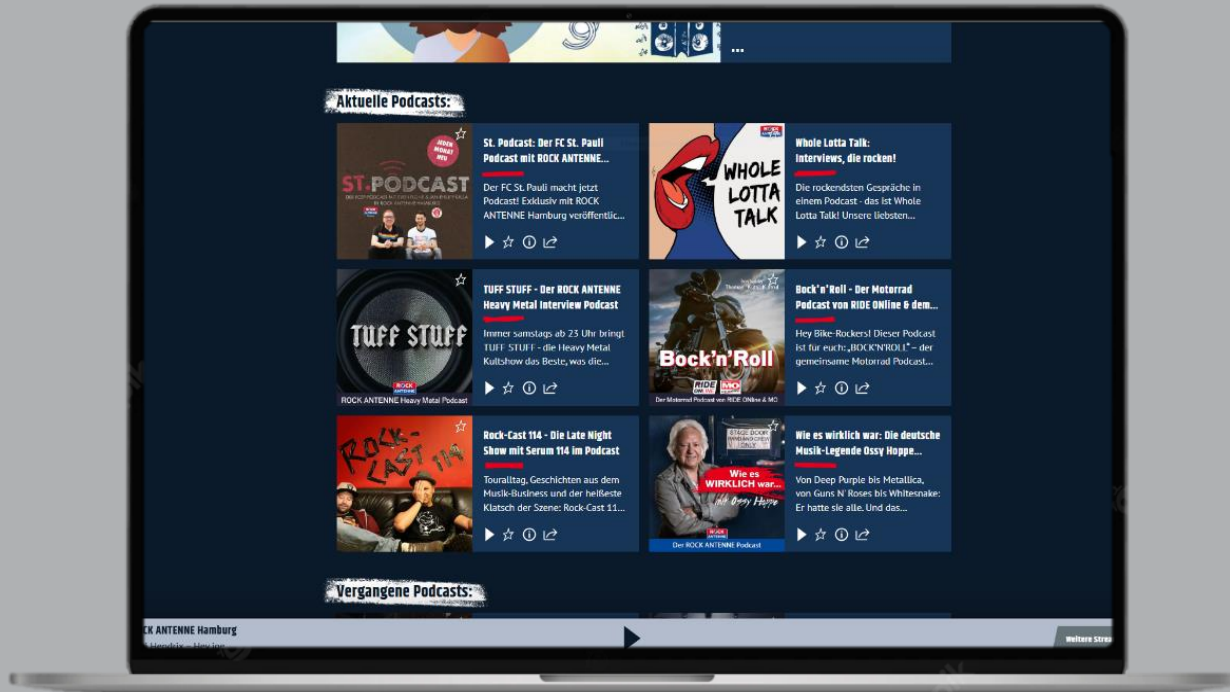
...

Aktuelle Podcasts:

JEDEN MONAT NEU

ST.PODCAST

St. Podcast: Der FC St. Pauli Podcast mit ROCK ANTENNE...

Der FC St. Pauli macht jetzt Podcast! Exklusiv mit ROCK ANTENNE Hamburg veröffentlic...

WHOLE LOTTA TALK

Whole Lotta Talk: Interviews, die rocken!

Die rockendsten Gespräche in einem Podcast - das ist Whole Lotta Talk! Unsere liebsten...

TUFF STUFF

ROCK ANTENNE Heavy Metal Podcast

TUFF STUFF - Der ROCK ANTENNE Heavy Metal Interview Podcast

Immer samstags ab 23 Uhr bringt TUFF STUFF - die Heavy Metal Kultshow das Beste, was die...

Bock'n'Roll

Der Motorrad Podcast von RIDE ONline & MO

Bock'n'Roll - Der Motorrad Podcast von RIDE ONline & dem...

Hey Bike-Rockers! Dieser Podcast ist für euch: „BOCK'N'ROLL" – der gemeinsame Motorrad Podcast...

ROCK-CAST 114

Rock-Cast 114 - Die Late Night Show mit Serum 114 im Podcast

Touralltag, Geschichten aus dem Musik-Business und der heißeste Klatsch der Szene: Rock-Cast 11...

STAGE DOOR BAND AND CREW ONLY

Wie es WIRKLICH war... mit Ossy Hoppe

Der ROCK ANTENNE Podcast

Wie es wirklich war: Die deutsche Musik-Legende Ossy Hoppe...

Von Deep Purple bis Metallica, von Guns N' Roses bis Whitesnake: Er hatte sie alle. Und das...

Vergangene Podcasts:

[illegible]CK ANTENNE Hamburg

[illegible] Hendrix – Hey Joe

Weitere Strea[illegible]